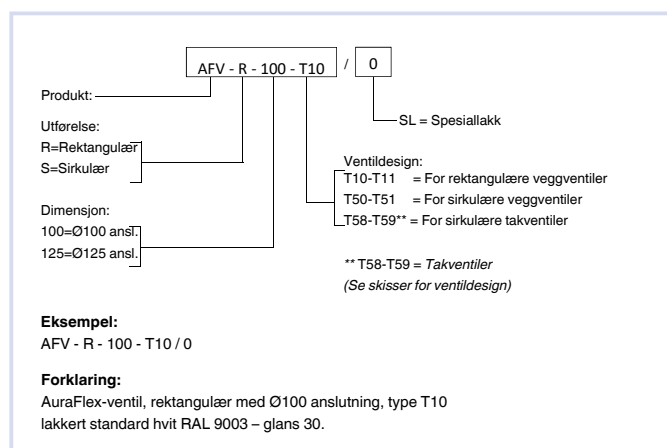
AFV - R - 100 - T10 / 0

Produkt:

Utførelse:
R=Rektangulær
S=Sirkulær

Dimensjon:
100=Ø100 ansl.
125=Ø125 ansl.

SL = Spesiallakk

Ventildesign:
T10-T11 = For rektangulære veggventiler
T50-T51 = For sirkulære veggventiler
T58-T59** = For sirkulære takventiler

** T58-T59 = *Takventiler*
*(Se skisser for ventildesign)*

**Eksempel:**
AFV - R - 100 - T10 / 0

**Forklaring:**
AuraFlex-ventil, rektangulær med Ø100 anslutning, type T10 lakkert standard hvit RAL 9003 – glans 30.